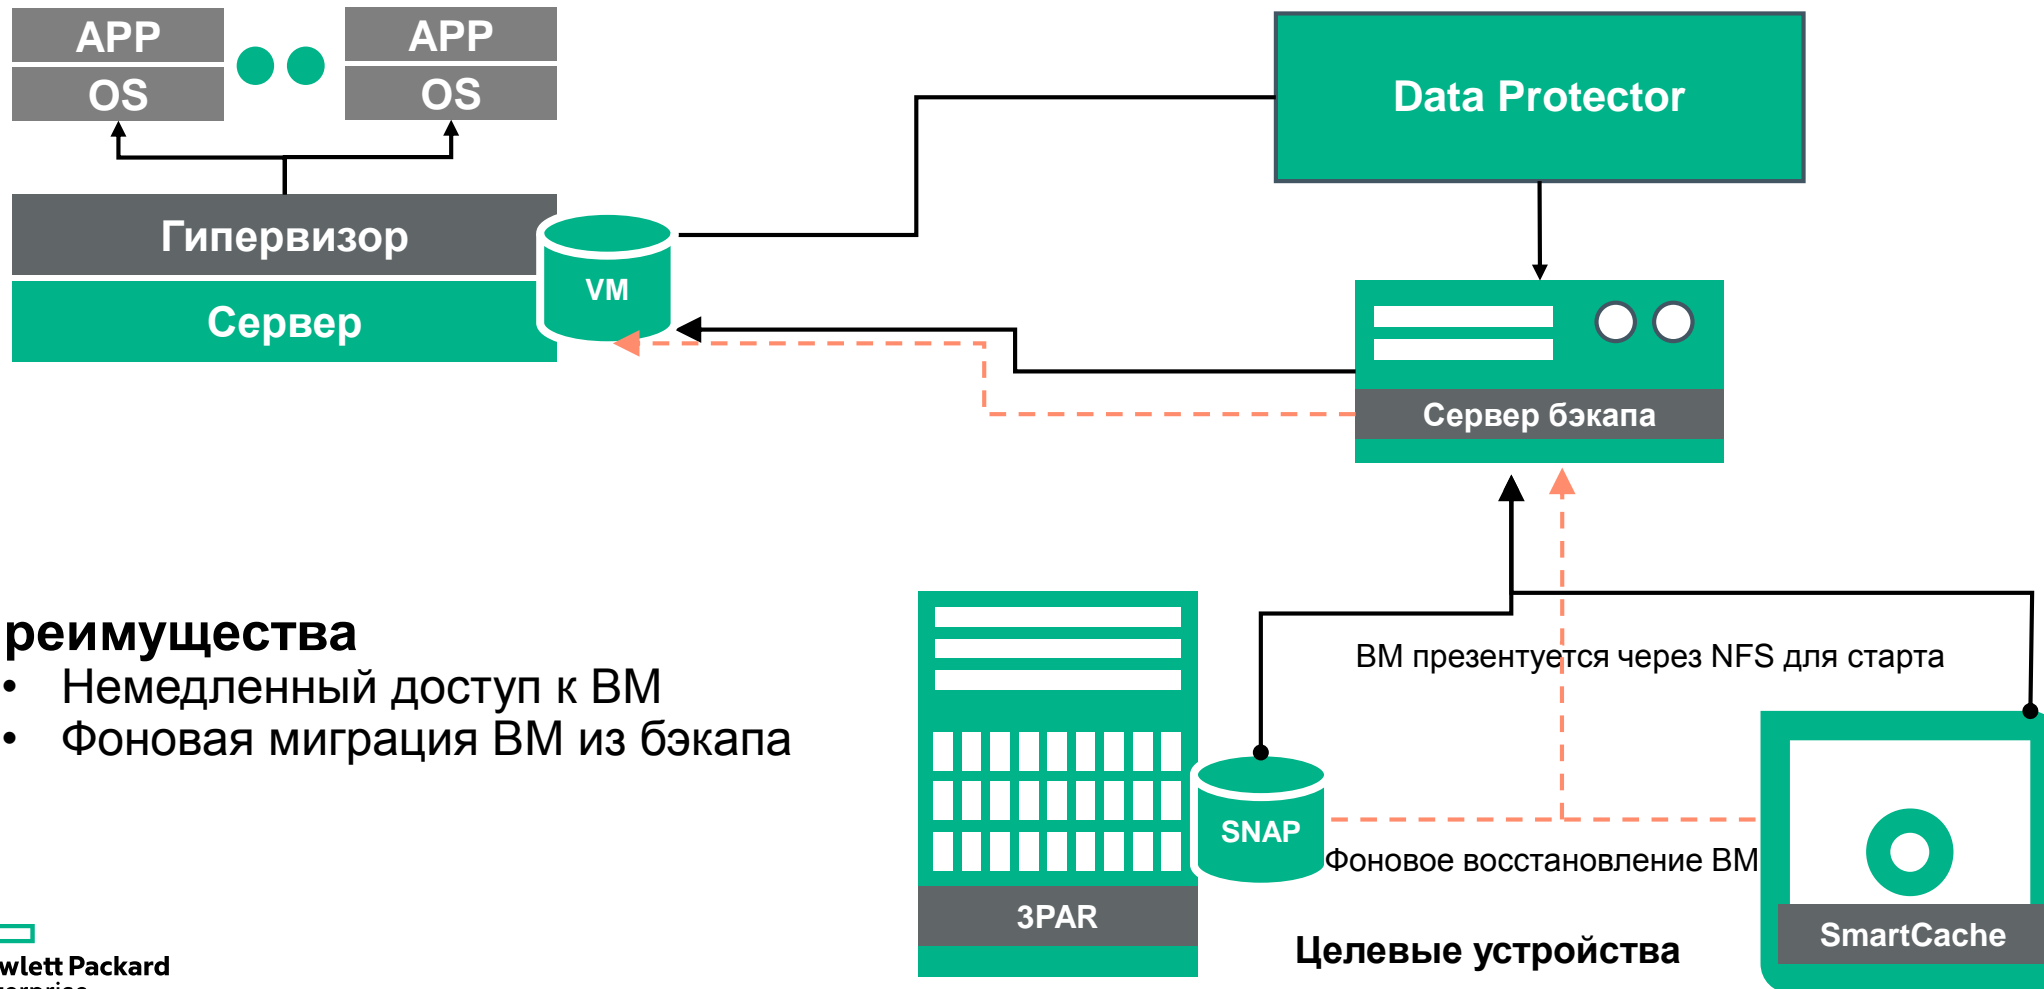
APP
OS
APP
OS
Гипервизор
Сервер
VM
Data Protector
Сервер бэкапа
реимущества
• Немедленный доступ к ВМ
• Фоновая миграция ВМ из бэкапа
ВМ презентуется через NFS для старта
SNAP
Фоновое восстановление ВМ
3PAR
SmartCache
Целевые устройства
wlett Packard
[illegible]